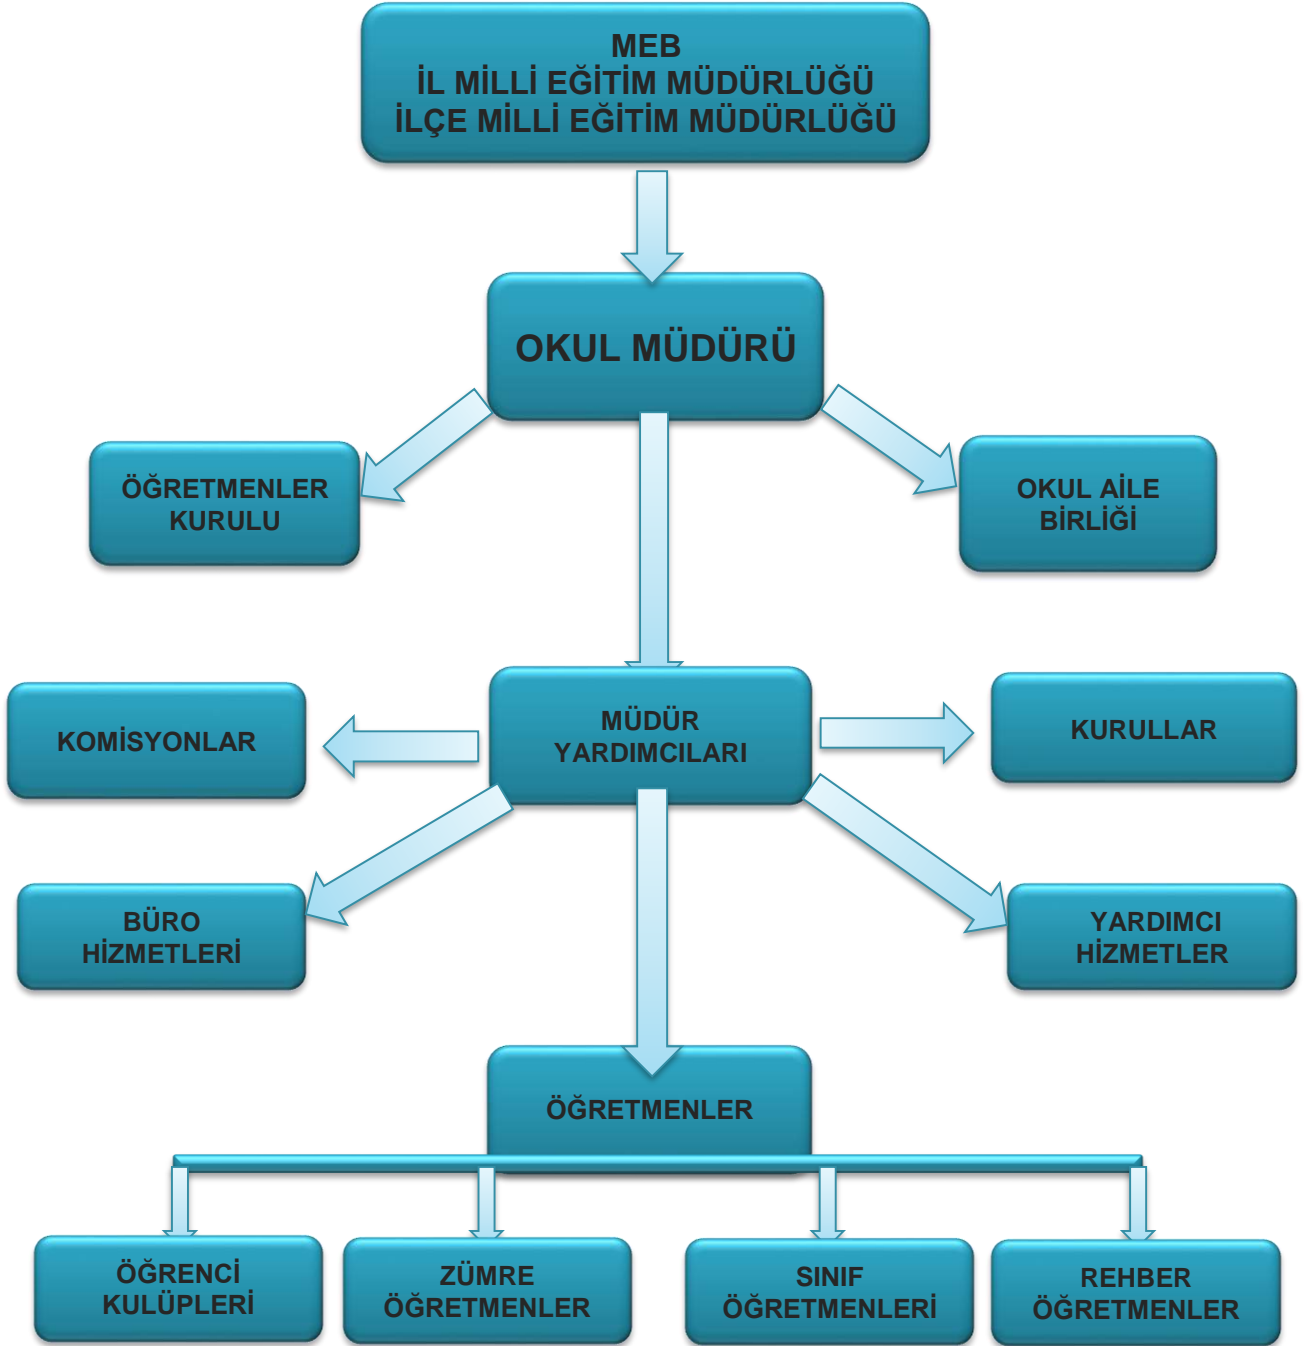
MEB
İL MİLLİ EĞİTİM MÜDÜRLÜĞÜ
İLÇE MİLLİ EĞİTİM MÜDÜRLÜĞÜ

OKUL MÜDÜRÜ

ÖĞRETMENLER KURULU

OKUL AİLE BİRLİĞİ

KOMİSYONLAR

MÜDÜR YARDIMCILARI

KURULLAR

BÜRO HİZMETLERİ

YARDIMCI HİZMETLER

ÖĞRETMENLER

ÖĞRENCİ KULÜPLERİ

ZÜMRE ÖĞRETMENLER

SINIF ÖĞRETMENLERİ

REHBER ÖĞRETMENLER